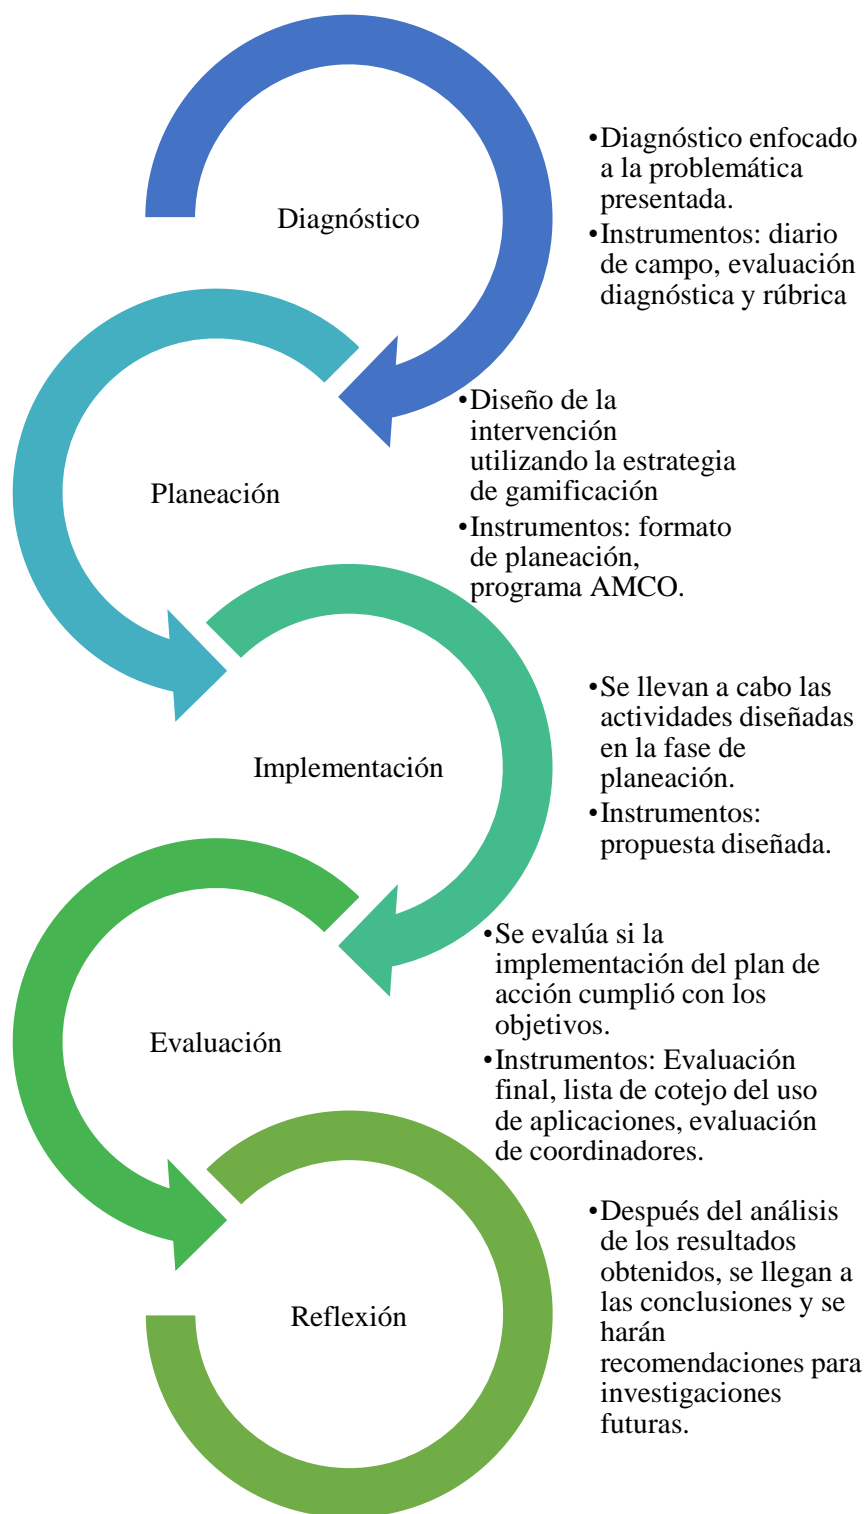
Diagnóstico

•Diagnóstico enfocado a la problemática presentada.
•Instrumentos: diario de campo, evaluación diagnóstica y rúbrica

Planeación

•Diseño de la intervención utilizando la estrategia de gamificación
•Instrumentos: formato de planeación, programa AMCO.

Implementación

•Se llevan a cabo las actividades diseñadas en la fase de planeación.
•Instrumentos: propuesta diseñada.

Evaluación

•Se evalúa si la implementación del plan de acción cumplió con los objetivos.
•Instrumentos: Evaluación final, lista de cotejo del uso de aplicaciones, evaluación de coordinadores.

Reflexión

•Después del análisis de los resultados obtenidos, se llegan a las conclusiones y se harán recomendaciones para investigaciones futuras.